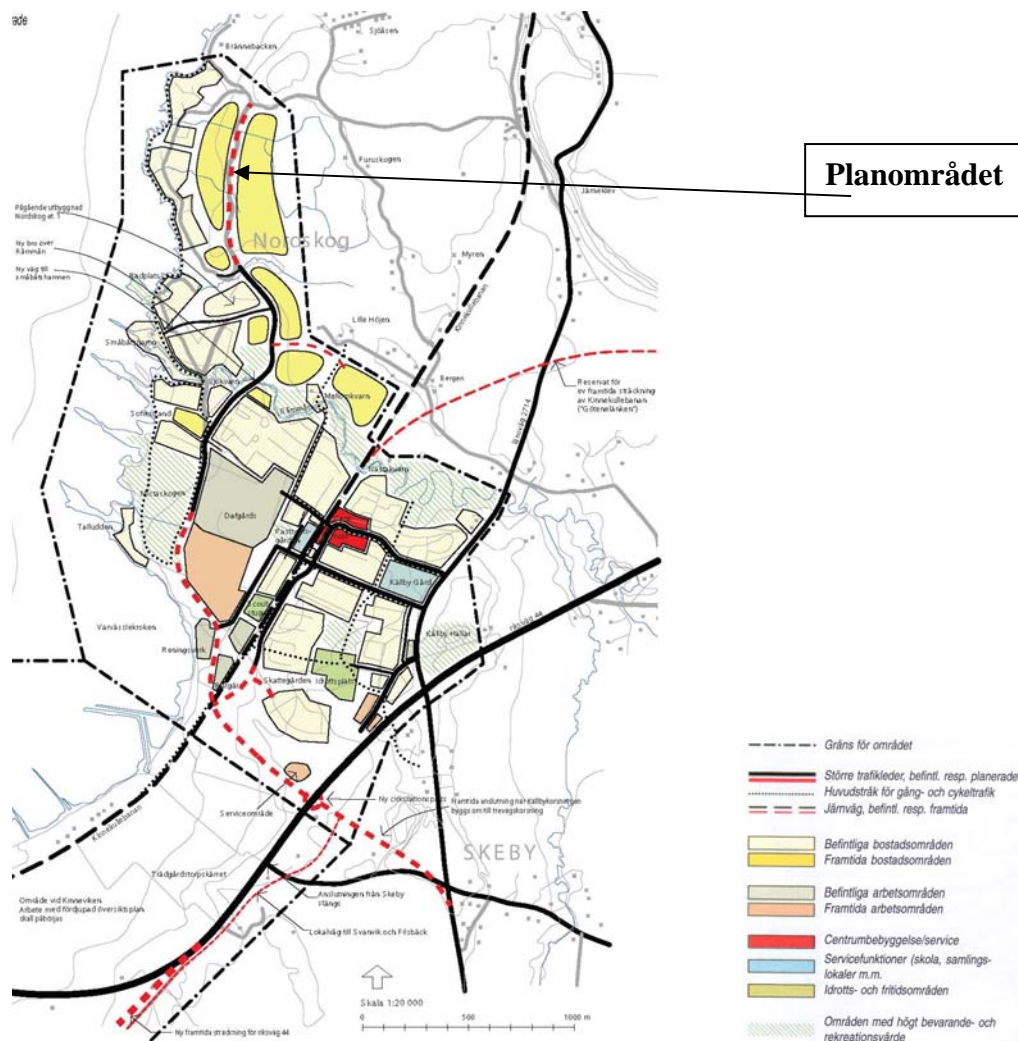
ade

Brännebacken

Sjölsen

Planområdet

Furuskogen

Järnvägen

Pågående utbyggnad Nordskog et. 1

Nordskog

Ny bro över Råmmån

Myren

Ny väg till småbåtshamnen

Badplats

Lille Höjen

Småbåtshamn

Bergen

Reservat för ev framtida sträckning av Kinnekullebanan ("Götenelänken")

Sofiestrand

Mariedalsvarv

Skagersvarv

Dalgärds

Talludden

Kållby Gård

Kållby Hallar

riksväg 44

Varvasudekroken

Resingskroken

Skattegården

Idrottsplats

Serviceområde

Ny cirkulationsplats

Framtida anslutning mot Kållbykorsningen byggs om till trevägskorsning

SKEBY

Trädgårdstorpskärret

Område vid Kinnevikens Arbete med fördjupad översiktsplan skall påbörjas

Anslutningen från Skeby Ängar

Lokalväg till Svanvik och Frisbäck

Skala 1:20 000

0 500 1000 m

Ny framtida sträckning för riksväg 44

Gräns för området

Större trafikleder, befintl. resp. planerade

Huvudstråk för gång- och cykeltrafik

Järnväg, befintl. resp. framtida

Befintliga bostadsområden

Framtida bostadsområden

Befintliga arbetsområden

Framtida arbetsområden

Centrumbebyggelse/service

Servicefunktioner (skola, samlingslokaler m.m.

Idrotts- och fritidsområden

Områden med högt bevarande- och rekreationsvärde